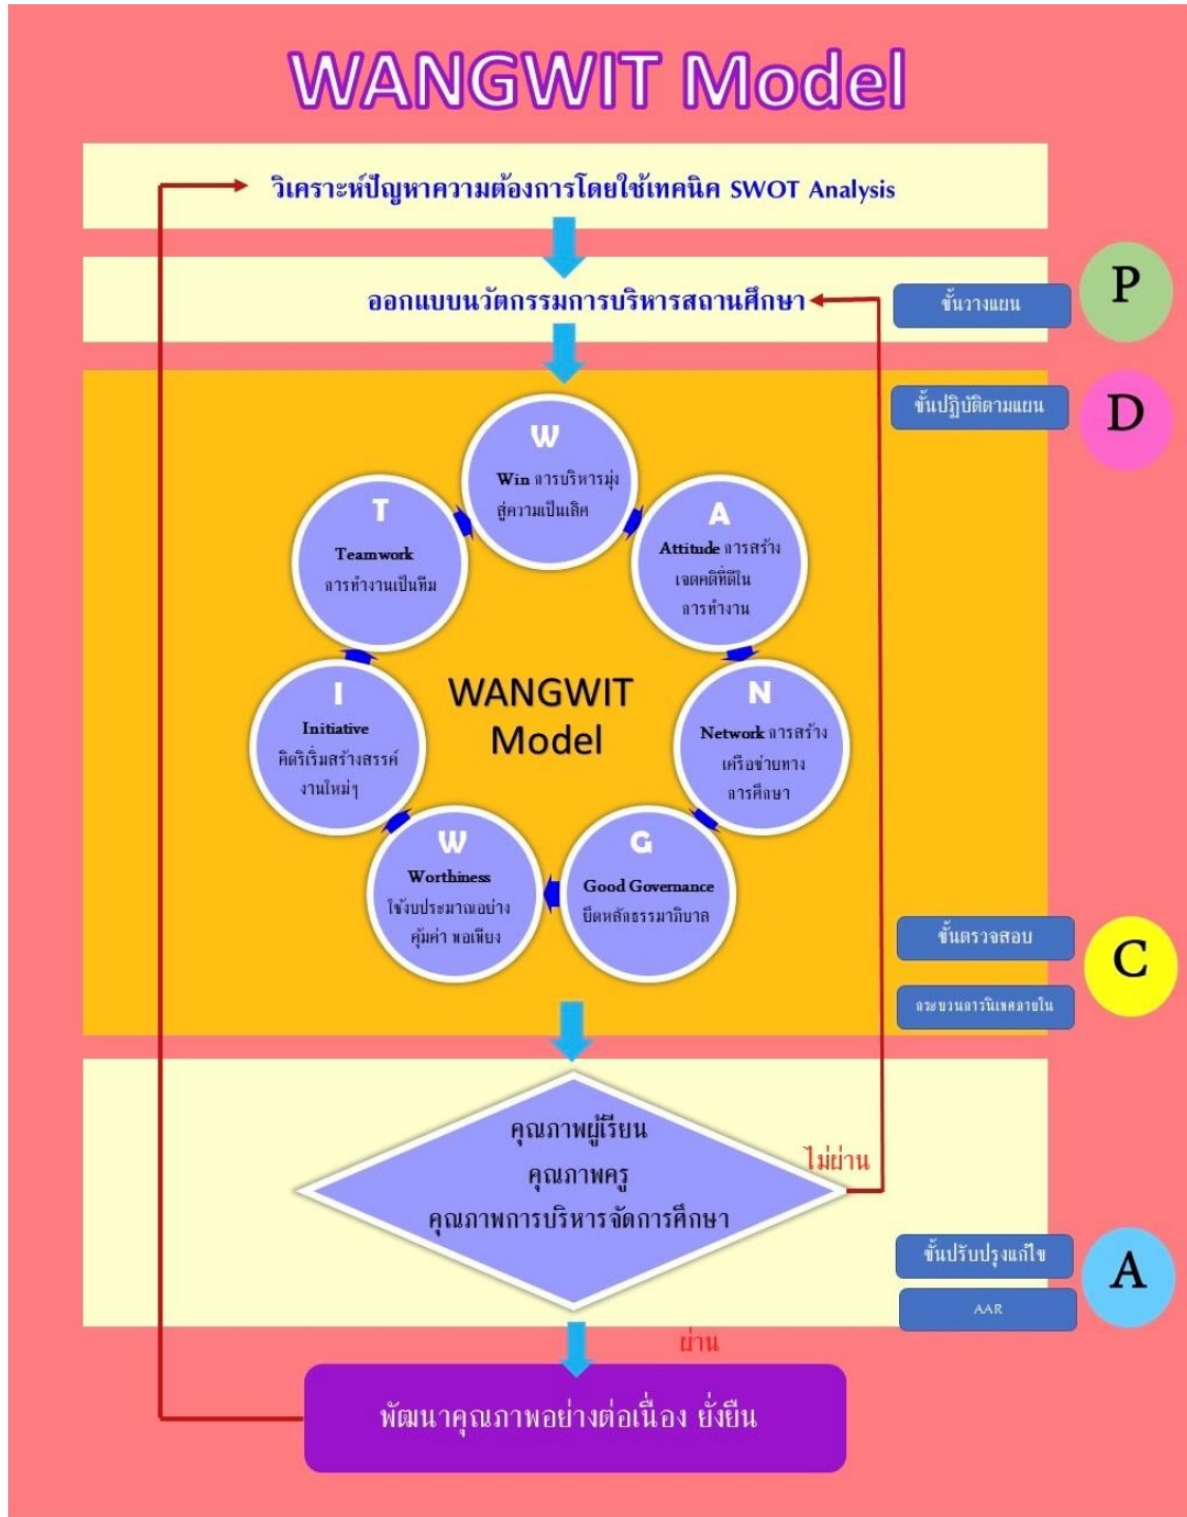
WANGWIT Model

วิเคราะห์ปัญหาความต้องการโดยใช้เทคนิค SWOT Analysis

ออกแบบนวัตกรรมการบริหารสถานศึกษา

ขั้นวางแผน

P

ขั้นปฏิบัติตามแผน

D

W
Win การบริหารมุ่งสู่ความเป็นเลิศ

A
Attitude การสร้างเจตคติที่ดีในการทำงาน

N
Network การสร้างเครือข่ายทางการศึกษา

G
Good Governance ยึดหลักธรรมาภิบาล

W
Worthiness ใช้งบประมาณอย่างคุ้มค่า พอเพียง

I
Initiative คิดริเริ่มสร้างสรรค์งานใหม่ๆ

T
Teamwork การทำงานเป็นทีม

WANGWIT Model

ขั้นตรวจสอบ

กระบวนการนิเทศภายใน

C

คุณภาพผู้เรียน
คุณภาพครู
คุณภาพการบริหารจัดการศึกษา

ไม่ผ่าน

ขั้นปรับปรุงแก้ไข

AAR

A

ผ่าน

พัฒนาคุณภาพอย่างต่อเนื่อง ยั่งยืน